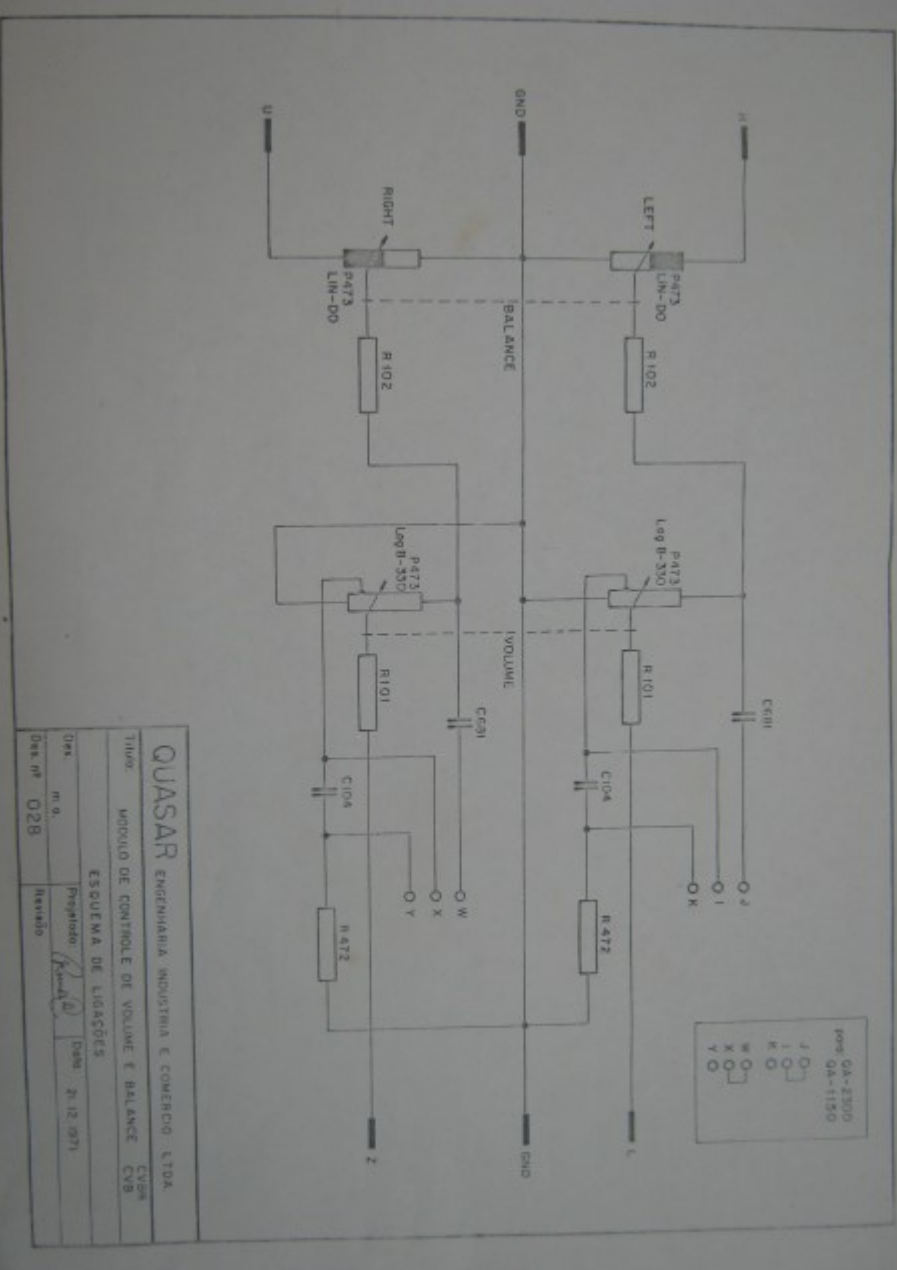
U
GND
H
RIGHT
LEFT
P473 LIN-DO
P473 LIN-DO
BALANCE
R 102
R 102
P473 Log B-330
P473 Log B-330
VOLUME
R101
R101
C681
C681
C104
C104
R 472
R 472
O J
O I
O K
O W
O X
O Y
Z
GND
L
p/os GA-2300 GA-1150
J
I
K
W
X
Y

QUASAR ENGENHARIA INDUSTRIA E COMERCIO LTDA
Titulo: MODULO DE CONTROLE DE VOLUME E BALANCE CVBR CVB
ESQUEMA DE LIGAÇÕES
Des. m.a.
Projetado: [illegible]
Data: 21-12-1971
Des. nº 028
Revisão